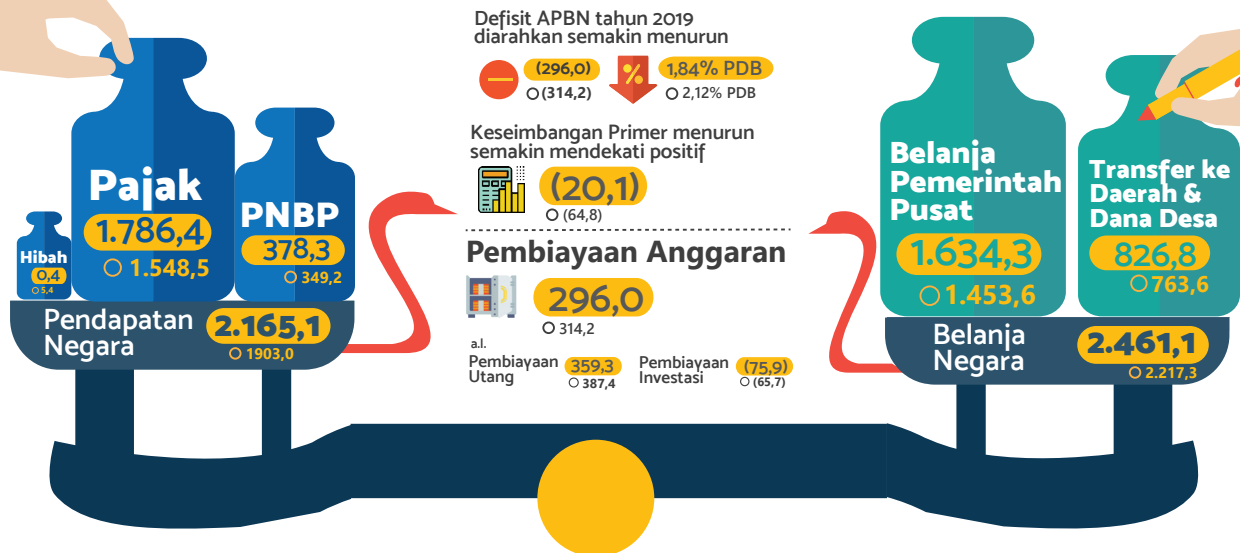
Hibah
0,4
5,4

Pajak
1.786,4
1.548,5

PNBP
378,3
349,2

Pendapatan Negara
2.165,1
1903,0

Defisit APBN tahun 2019 diarahkan semakin menurun
(296,0)
(314,2)
1,84% PDB
2,12% PDB

Keseimbangan Primer menurun semakin mendekati positif
(20,1)
(64,8)

Pembiayaan Anggaran
296,0
314,2

a.l.
Pembiayaan Utang
359,3
387,4
Pembiayaan Investasi
(75,9)
(65,7)

Belanja Pemerintah Pusat
1.634,3
1.453,6

Transfer ke Daerah & Dana Desa
826,8
763,6

Belanja Negara
2.461,1
2.217,3